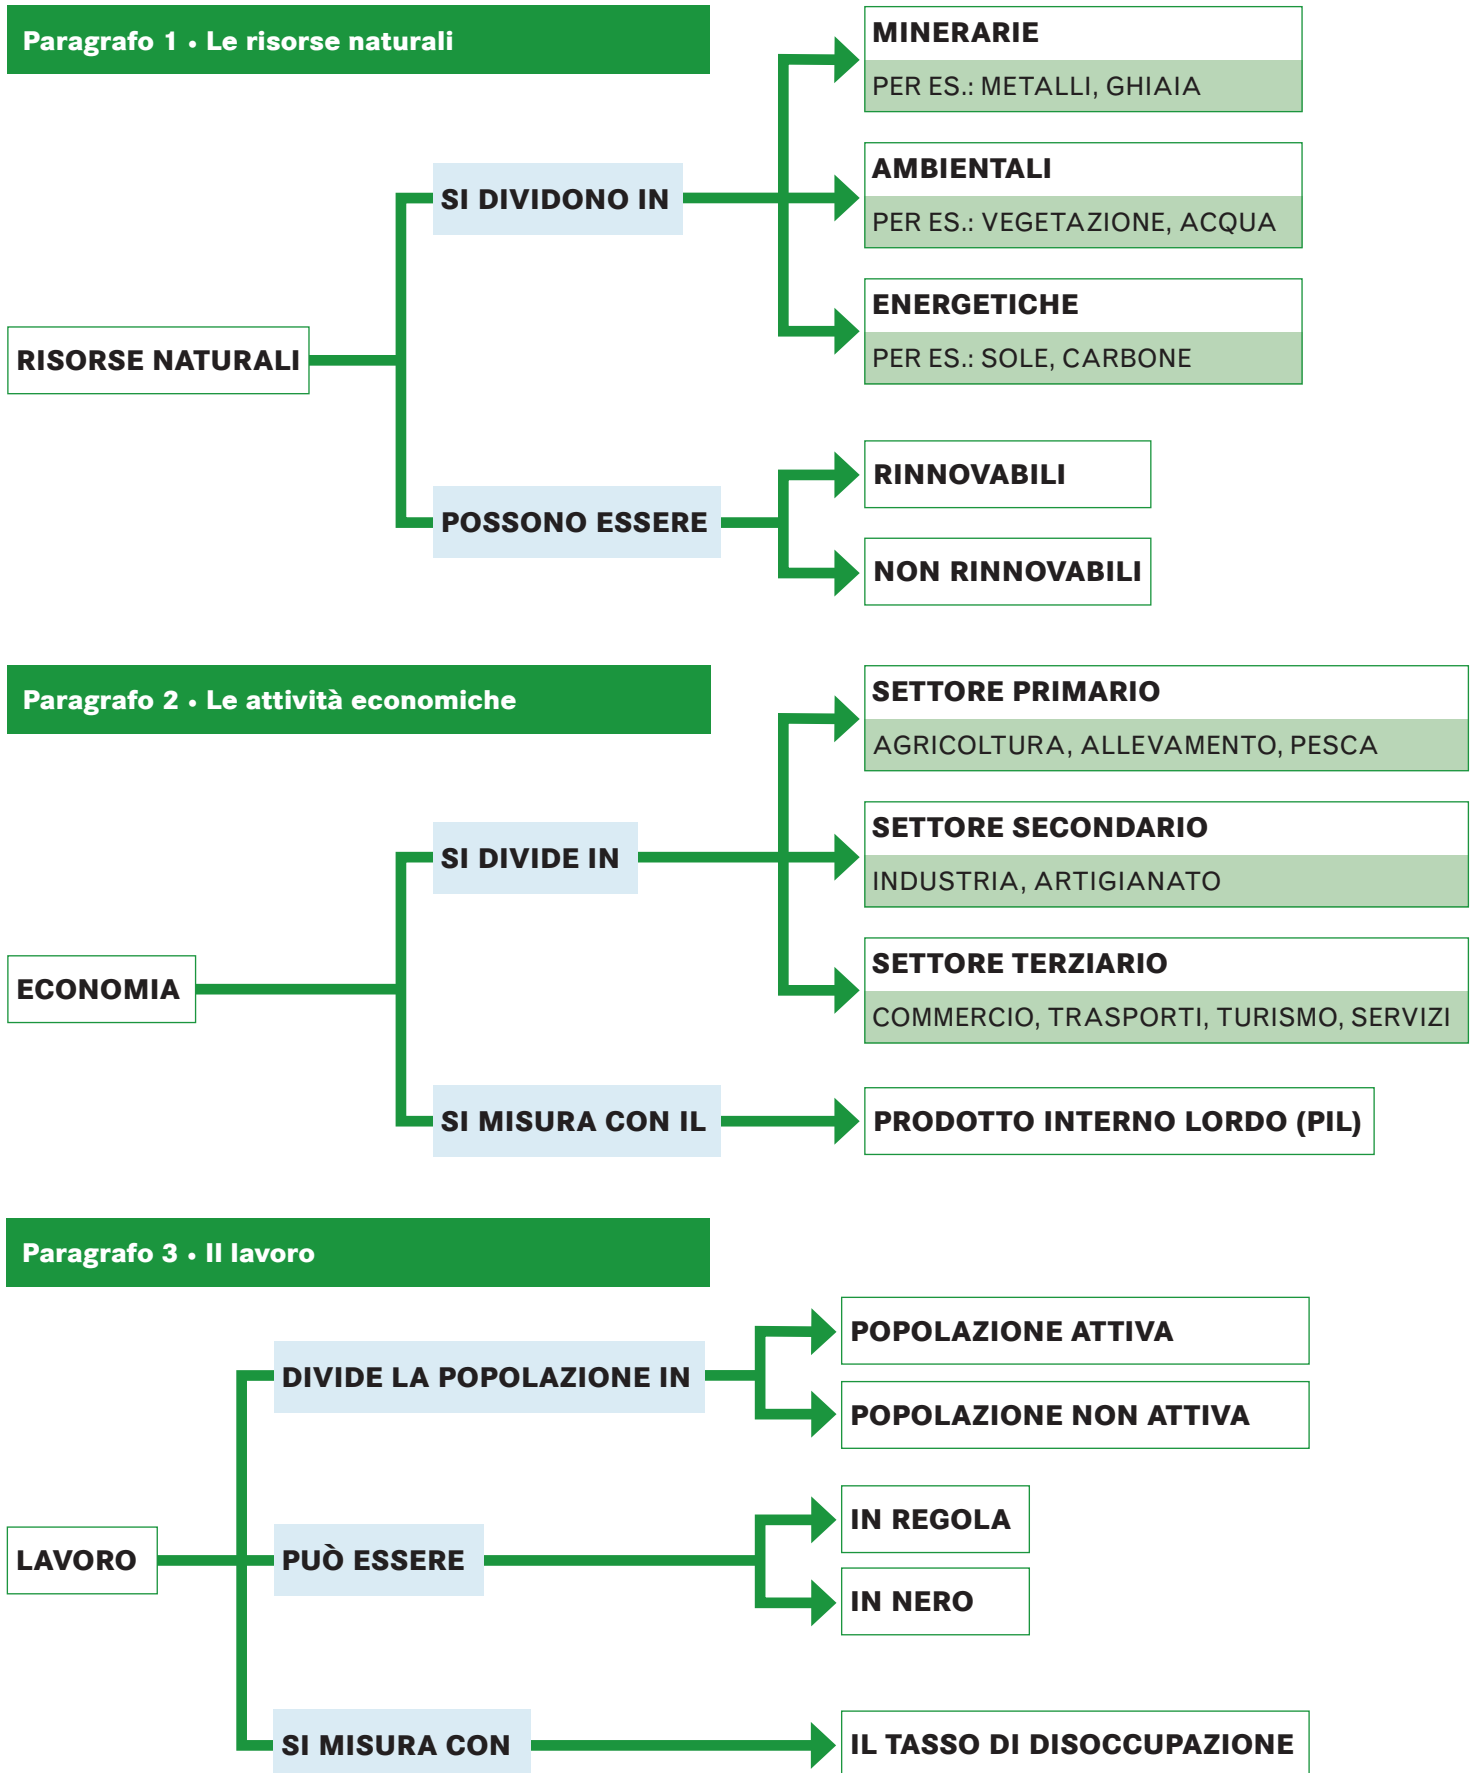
Paragrafo 1 • Le risorse naturali

RISORSE NATURALI

SI DIVIDONO IN

MINERARIE
PER ES.: METALLI, GHIAIA

AMBIENTALI
PER ES.: VEGETAZIONE, ACQUA

ENERGETICHE
PER ES.: SOLE, CARBONE

POSSONO ESSERE

RINNOVABILI

NON RINNOVABILI

Paragrafo 2 • Le attività economiche

ECONOMIA

SI DIVIDE IN

SETTORE PRIMARIO
AGRICOLTURA, ALLEVAMENTO, PESCA

SETTORE SECONDARIO
INDUSTRIA, ARTIGIANATO

SETTORE TERZIARIO
COMMERCIO, TRASPORTI, TURISMO, SERVIZI

SI MISURA CON IL

PRODOTTO INTERNO LORDO (PIL)

Paragrafo 3 • Il lavoro

LAVORO

DIVIDE LA POPOLAZIONE IN

POPOLAZIONE ATTIVA

POPOLAZIONE NON ATTIVA

PUÒ ESSERE

IN REGOLA

IN NERO

SI MISURA CON

IL TASSO DI DISOCCUPAZIONE